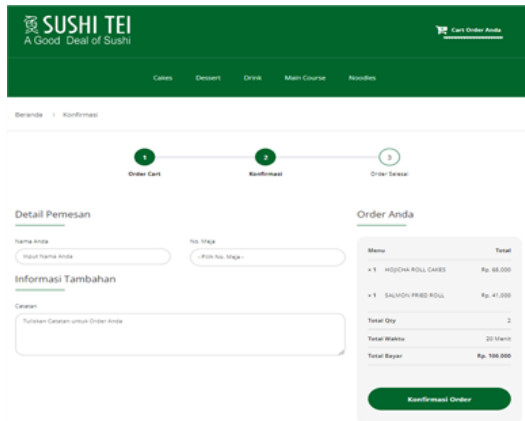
SUSHI TEI
A Good Deal of Sushi

Cart Order Anda

Cakes Dessert Drink Main Course Noodles

Beranda > Konfirmasi

1 Order Cart
2 Konfirmasi
3 Order Selesai

Detail Pemesan

Nama Anda
Input Nama Anda

No. Meja
- Pilih No. Meja -

Informasi Tambahan

Catatan
Tuliskan Catatan untuk Order Anda

Order Anda

| Menu | Total |
|---|---|
| + 1 HOJICHA ROLL CAKES | Rp. 65.000 |
| + 1 SALMON FRIED ROLL | Rp. 41.000 |
| Total Qty | 2 |
| Total Waktu | 20 Menit |
| Total Bayar | Rp. 106.000 |

Konfirmasi Order